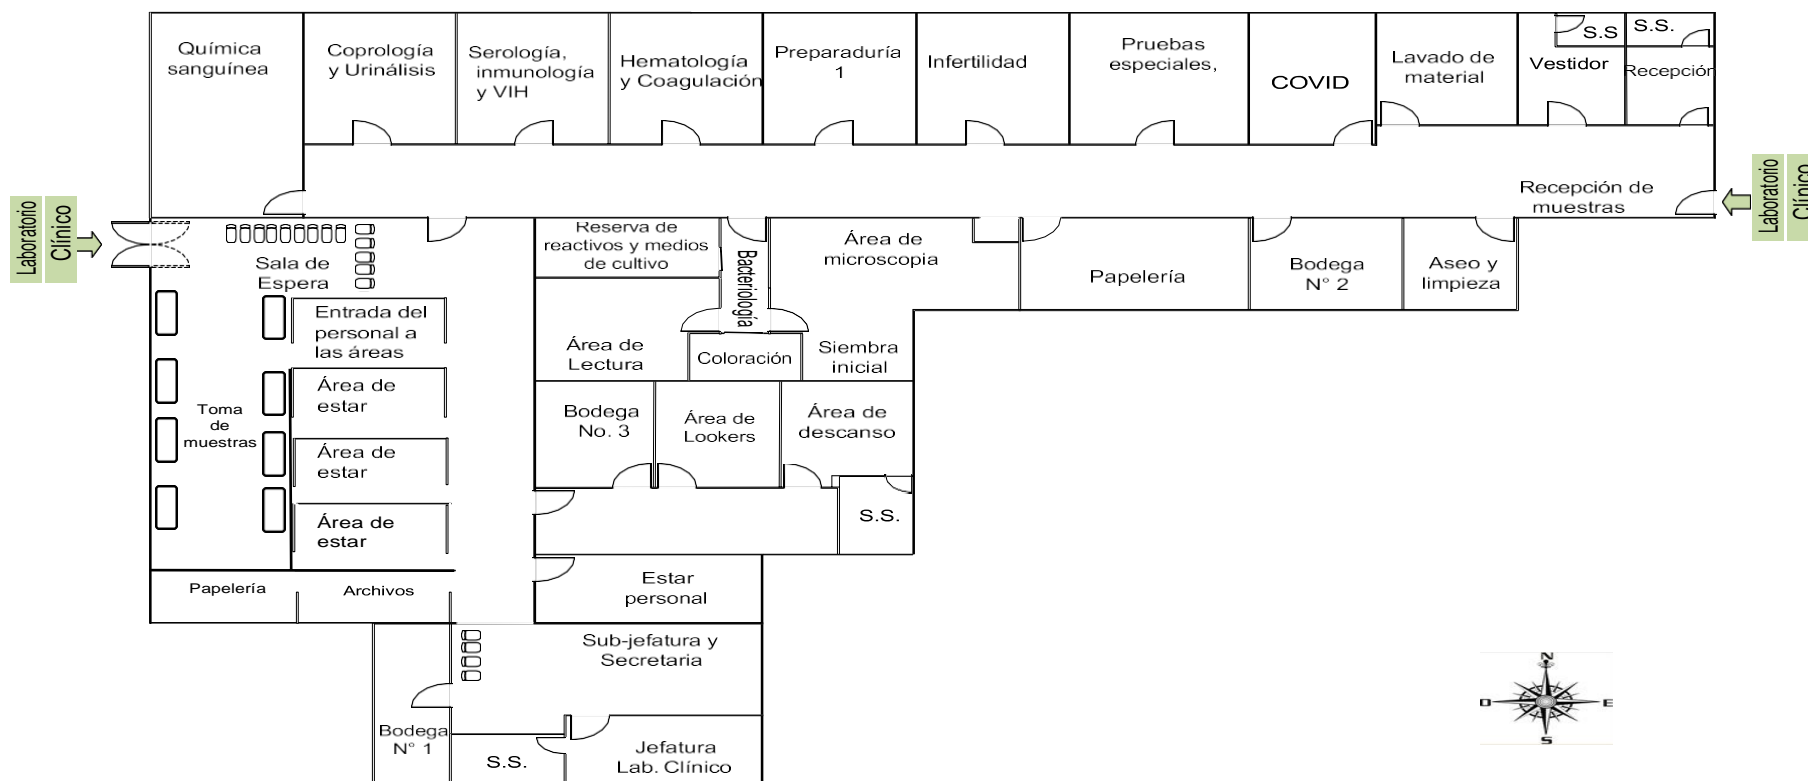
Química sanguínea

Coprología y Urinálisis

Serología, inmunología y VIH

Hematología y Coagulación

Preparaduría 1

Infertilidad

Pruebas especiales,

COVID

Lavado de material

Vestidor

S.S

S.S.

Recepción

Laboratorio Clínico

Recepción de muestras

Laboratorio Clínico

Sala de Espera

Reserva de reactivos y medios de cultivo

Bacteriología

Área de microscopia

Papelería

Bodega N° 2

Aseo y limpieza

Entrada del personal a las áreas

Área de Lectura

Coloración

Siembra inicial

Toma de muestras

Área de estar

Bodega No. 3

Área de Lookers

Área de descanso

Área de estar

Área de estar

S.S.

Papelería

Archivos

Estar personal

Sub-jefatura y Secretaria

N

O

E

S

Bodega N° 1

S.S.

Jefatura Lab. Clínico